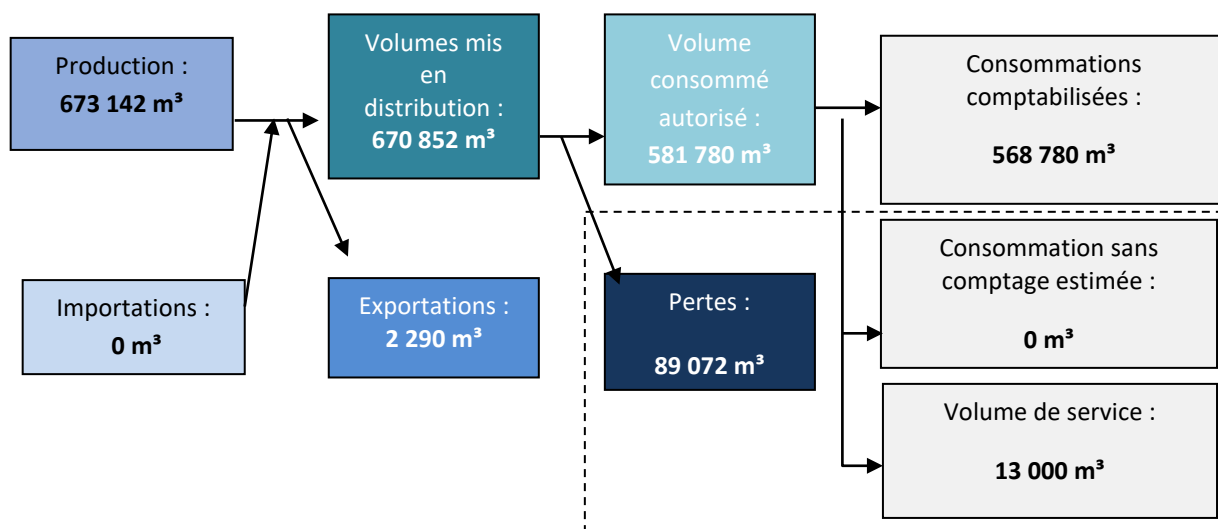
Production :
673 142 m³

Volumes mis en distribution :
670 852 m³

Volume consommé autorisé :
581 780 m³

Consommations comptabilisées :

568 780 m³

Importations :
0 m³

Exportations :
2 290 m³

Pertes :

89 072 m³

Consommation sans comptage estimée :

0 m³

Volume de service :

13 000 m³